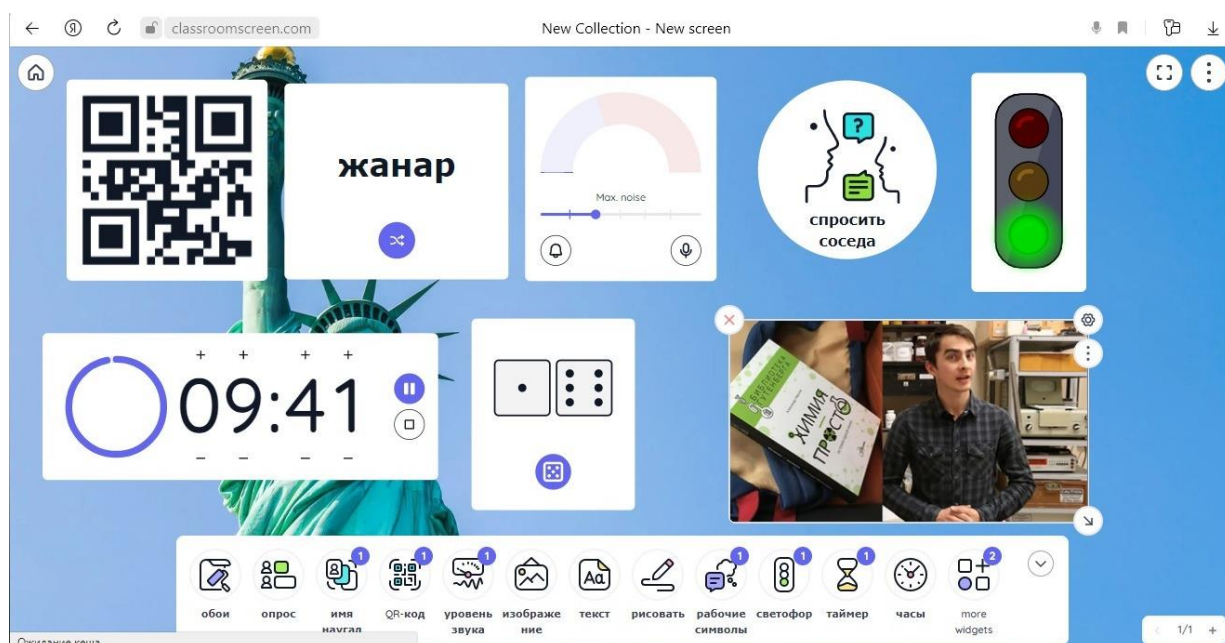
classroomscreen.com

New Collection - New screen

жанар

Max. noise

спросить соседа

09:41

БИБЛИОТЕКА ГУТЕНБЕРГА
ХИМИЯ ПРОСТО

обои
опрос
имя наугад
QR-код
уровень звука
изображение
текст
рисовать
рабочие символы
светофор
таймер
часы
more widgets

1 1 1 1 1 1 2

1/1 +

Ожидание кеша